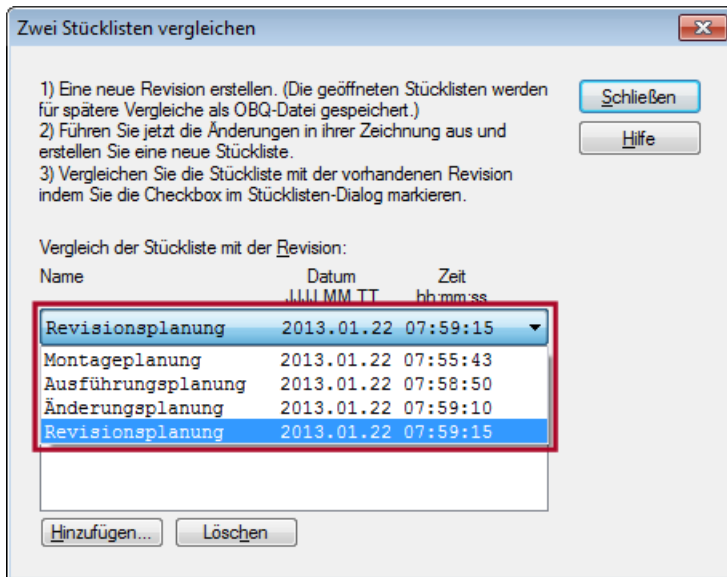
Zwei Stücklisten vergleichen

1) Eine neue Revision erstellen. (Die geöffneten Stücklisten werden für spätere Vergleiche als OBQ-Datei gespeichert.)
2) Führen Sie jetzt die Änderungen in ihrer Zeichnung aus und erstellen Sie eine neue Stückliste.
3) Vergleichen Sie die Stückliste mit der vorhandenen Revision indem Sie die Checkbox im Stücklisten-Dialog markieren.

Schließen

Hilfe

Vergleich der Stückliste mit der Revision:

| Name | Datum JJJJ.MM.TT | Zeit hh:mm:ss |
|---|---|---|
| Revisionsplanung | 2013.01.22 | 07:59:15 |
| Montageplanung | 2013.01.22 | 07:55:43 |
| Ausführungsplanung | 2013.01.22 | 07:58:50 |
| Änderungsplanung | 2013.01.22 | 07:59:10 |
| Revisionsplanung | 2013.01.22 | 07:59:15 |

Hinzufügen...

Löschen